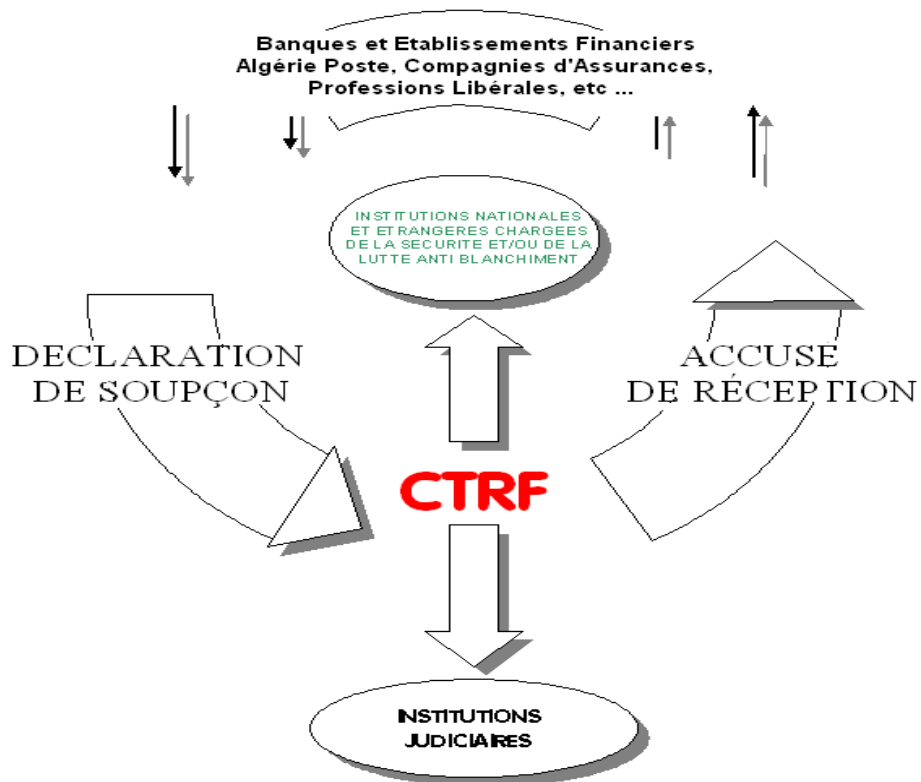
Banques et Etablissements Financiers
Algérie Poste, Compagnies d'Assurances,
Professions Libérales, etc ...

INSTITUTIONS NATIONALES ET ETRANGERES CHARGEES DE LA SECURITE ET/OU DE LA LUTTE ANTI BLANCHIMENT

DECLARATION
DE SOUPÇON

ACCUSE
DE RÉCEPTION

CTRF

INSTITUTIONS
JUDICIAIRES